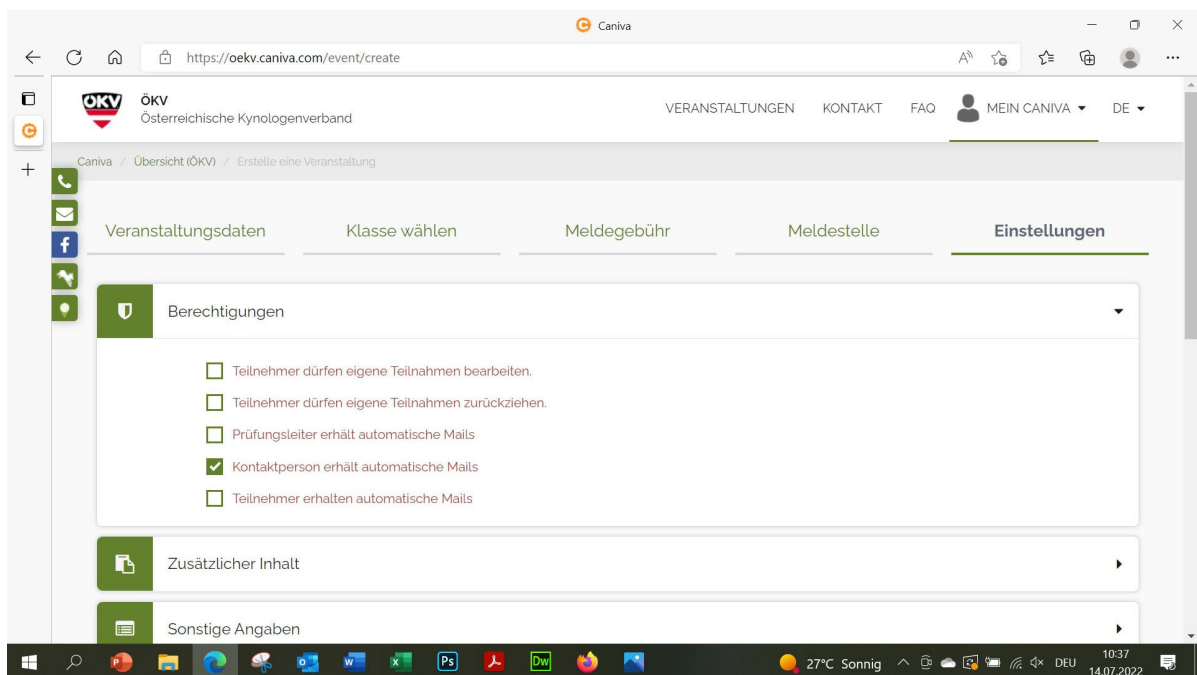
Caniva

https://oekv.caniva.com/event/create

ÖKV
ÖKV
Österreichische Kynologenverband

VERANSTALTUNGEN KONTAKT FAQ MEIN CANIVA DE

Caniva / Übersicht (ÖKV) / Erstelle eine Veranstaltung

Veranstaltungsdaten | Klasse wählen | Meldegebühr | Meldestelle | Einstellungen

Berechtigungen

Teilnehmer dürfen eigene Teilnahmen bearbeiten.
Teilnehmer dürfen eigene Teilnahmen zurückziehen.
Prüfungsleiter erhält automatische Mails
Kontaktperson erhält automatische Mails
Teilnehmer erhalten automatische Mails

Zusätzlicher Inhalt

Sonstige Angaben

27°C Sonnig DEU 10:37 14.07.2022